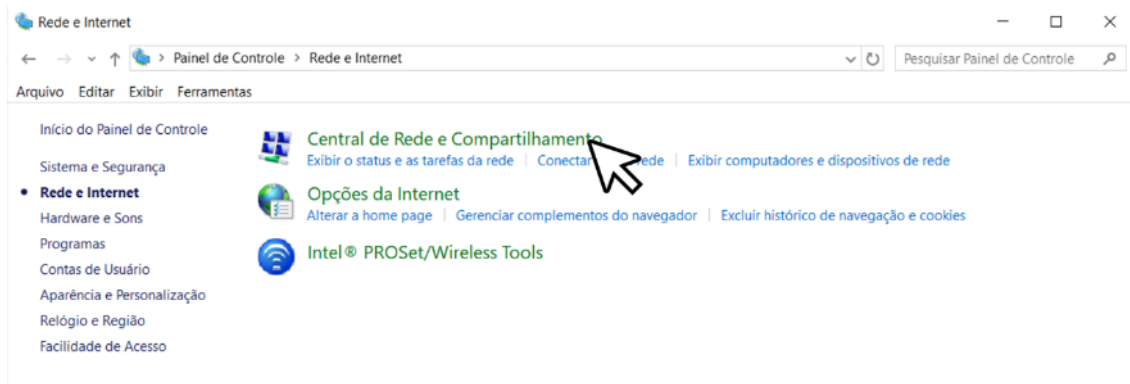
Rede e Internet

Painel de Controle > Rede e Internet

Pesquisar Painel de Controle

Arquivo Editar Exibir Ferramentas

Início do Painel de Controle

Sistema e Segurança

Rede e Internet

Hardware e Sons

Programas

Contas de Usuário

Aparência e Personalização

Relógio e Região

Facilidade de Acesso

Central de Rede e Compartilhamento

Exibir o status e as tarefas da rede | Conecta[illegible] rede | Exibir computadores e dispositivos de rede

Opções da Internet

Alterar a home page | Gerenciar complementos do navegador | Excluir histórico de navegação e cookies

Intel® PROSet/Wireless Tools